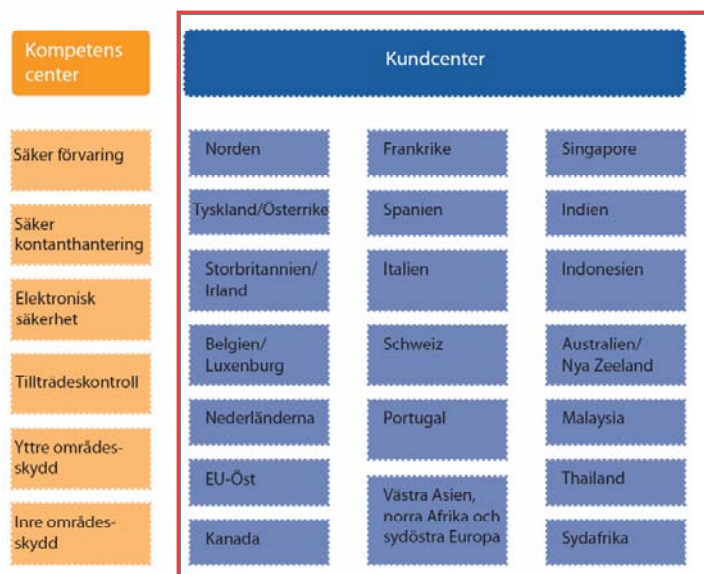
Kompetens center

Säker förvaring

Säker kontanthantering

Elektronisk säkerhet

Tillträdeskontroll

Yttre områdes-skydd

Inre områdes-skydd

Kundcenter

Norden

Tyskland/Österrike

Storbritannien/ Irland

Belgien/ Luxenburg

Nederländerna

EU-Öst

Kanada

Frankrike

Spanien

Italien

Schweiz

Portugal

Västra Asien, norra Afrika och sydöstra Europa

Singapore

Indien

Indonesien

Australien/ Nya Zeeland

Malaysia

Thailand

Sydafrika